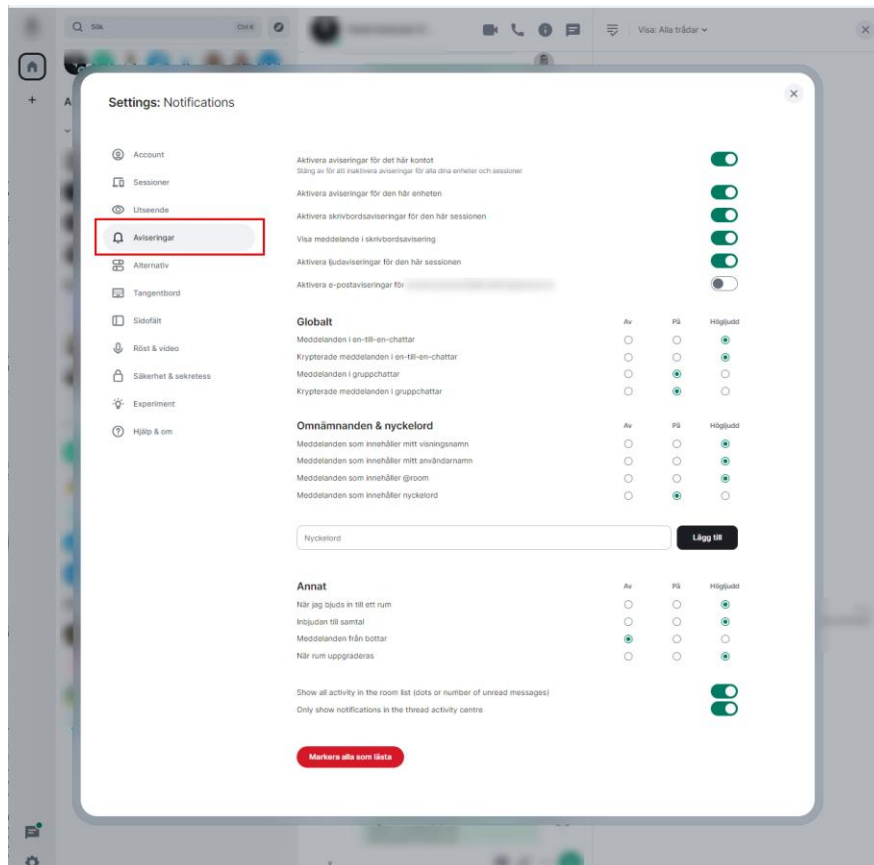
Sök Ctrl K

Visa: Alla trådar

Settings: Notifications

Account
Sessioner
Utseende
Aviseringar
Alternativ
Tangentbord
Sidofält
Röst & video
Säkerhet & sekretess
Experiment
Hjälp & om

Aktivera aviseringar för det här kontot
Stäng av för att inaktivera aviseringar för alla dina enheter och sessioner
Aktivera aviseringar för den här enheten
Aktivera skrivbordsaviseringar för den här sessionen
Visa meddelande i skrivbordsavisering
Aktivera ljudaviseringar för den här sessionen
Aktivera e-postaviseringar för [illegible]

Globalt

| | Av | På | Högljudd |
|---|---|---|---|
| Meddelanden i en-till-en-chattar | | | |
| Krypterade meddelanden i en-till-en-chattar | | | |
| Meddelanden i gruppchattar | | | |
| Krypterade meddelanden i gruppchattar | | | |

Omnämnanden & nyckelord

| | Av | På | Högljudd |
|---|---|---|---|
| Meddelanden som innehåller mitt visningsnamn | | | |
| Meddelanden som innehåller mitt användarnamn | | | |
| Meddelanden som innehåller @room | | | |
| Meddelanden som innehåller nyckelord | | | |

Nyckelord
Lägg till

Annat

| | Av | På | Högljudd |
|---|---|---|---|
| När jag bjuds in till ett rum | | | |
| Inbjudan till samtal | | | |
| Meddelanden från bottar | | | |
| När rum uppgraderas | | | |

Show all activity in the room list (dots or number of unread messages)
Only show notifications in the thread activity centre

Markera alla som lästa